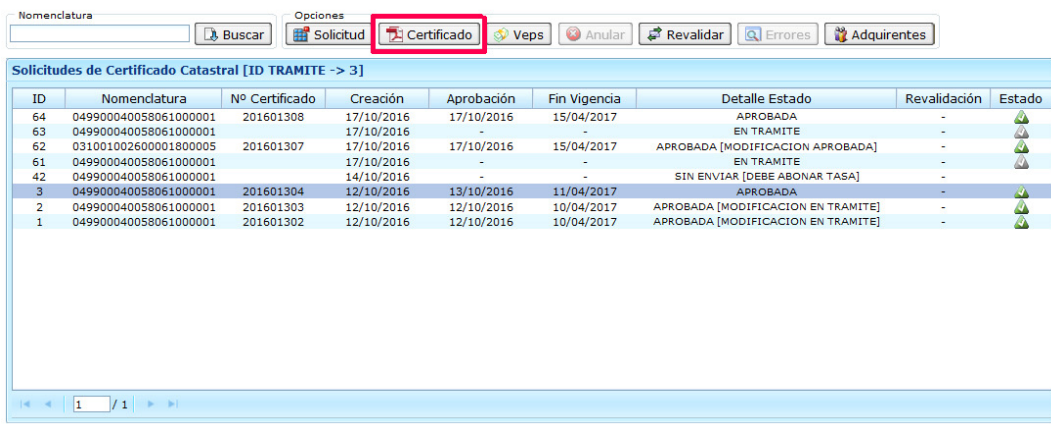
Nomenclatura

Buscar

Opciones

Solicitud

Certificado

Veps

Anular

Revalidar

Errores

Adquirentes

Solicitudes de Certificado Catastral [ID TRAMITE -> 3]

| ID | Nomenclatura | Nº Certificado | Creación | Aprobación | Fin Vigencia | Detalle Estado | Revalidación | Estado |
|---|---|---|---|---|---|---|---|---|
| 64 | 04990004005806100001 | 201601308 | 17/10/2016 | 17/10/2016 | 15/04/2017 | APROBADA | - | |
| 63 | 04990004005806100001 | | 17/10/2016 | - | - | EN TRAMITE | - | |
| 62 | 03100100260000180005 | 201601307 | 17/10/2016 | 17/10/2016 | 15/04/2017 | APROBADA [MODIFICACION APROBADA] | - | |
| 61 | 04990004005806100001 | | 17/10/2016 | - | - | EN TRAMITE | - | |
| 42 | 04990004005806100001 | | 14/10/2016 | - | - | SIN ENVIAR [DEBE ABONAR TASA] | - | |
| 3 | 04990004005806100001 | 201601304 | 12/10/2016 | 13/10/2016 | 11/04/2017 | APROBADA | - | |
| 2 | 04990004005806100001 | 201601303 | 12/10/2016 | 12/10/2016 | 10/04/2017 | APROBADA [MODIFICACION EN TRAMITE] | - | |
| 1 | 04990004005806100001 | 201601302 | 12/10/2016 | 12/10/2016 | 10/04/2017 | APROBADA [MODIFICACION EN TRAMITE] | - | |

1 / 1